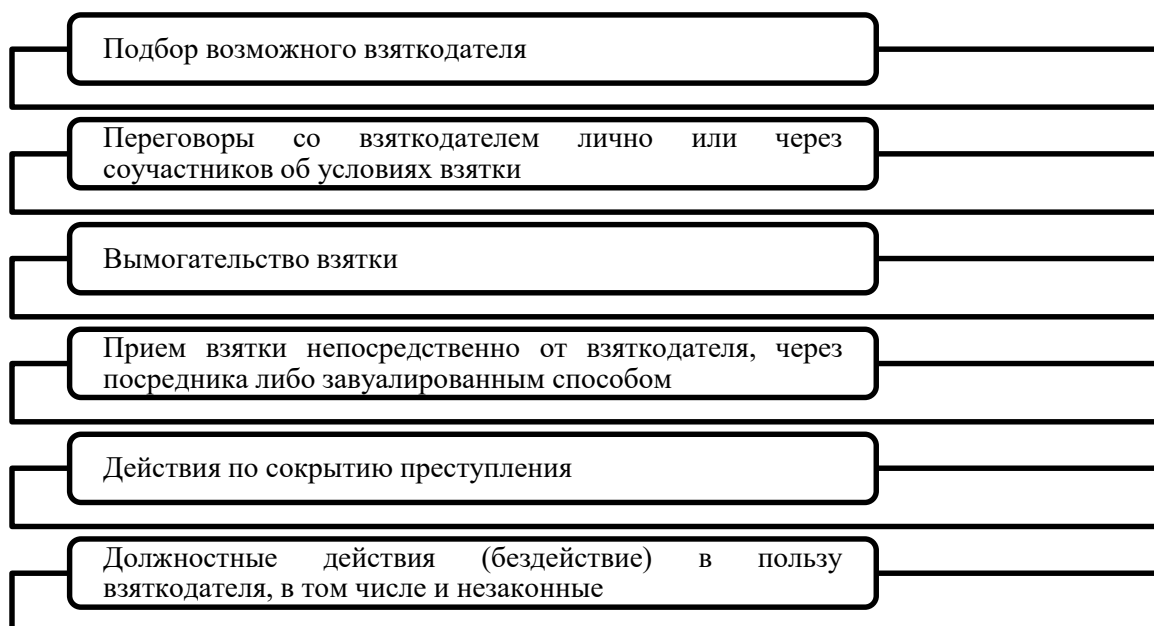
Подбор возможного взяткодателя

Переговоры со взяткодателем лично или через соучастников об условиях взятки

Вымогательство взятки

Прием взятки непосредственно от взяткодателя, через посредника либо завуалированным способом

Действия по сокрытию преступления

Должностные действия (бездействие) в пользу взяткодателя, в том числе и незаконные